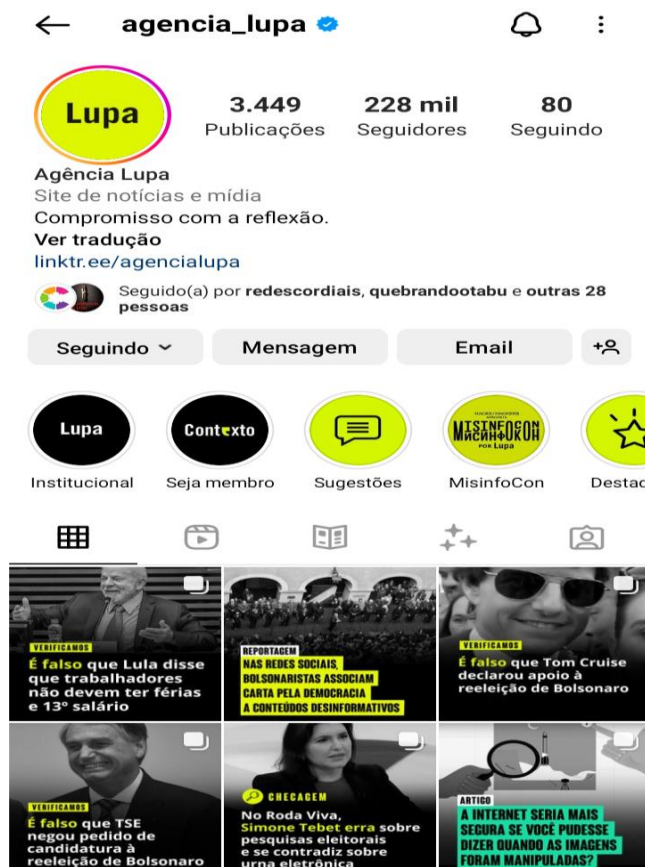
agencia_lupa

Lupa

3.449 Publicações
228 mil Seguidores
80 Seguindo

Agência Lupa
Site de notícias e mídia
Compromisso com a reflexão.
Ver tradução
linktr.ee/agencialupa

Seguido(a) por redescordiais, quebrandootabu e outras 28 pessoas

Seguindo
Mensagem
Email

Lupa
Institucional
Contexto
Seja membro
Sugestões
MISINFOCON
POR Lupa
MisinfoCon
Destac

VERIFICAMOS
É falso que Lula disse que trabalhadores não devem ter férias e 13º salário

REPORTAGEM
NAS REDES SOCIAIS, BOLSONARISTAS ASSOCIAM CARTA PELA DEMOCRACIA A CONTEÚDOS DESINFORMATIVOS

VERIFICAMOS
É falso que Tom Cruise declarou apoio à reeleição de Bolsonaro

VERIFICAMOS
É falso que TSE negou pedido de candidatura à reeleição de Bolsonaro

CHECAGEM
No Roda Viva, Simone Tebet erra sobre pesquisas eleitorais e se contradiz sobre urna eletrônica

ARTIGO
A INTERNET SERIA MAIS SEGURA SE VOCÊ PUDESSE DIZER QUANDO AS IMAGENS FORAM MANIPULADAS?